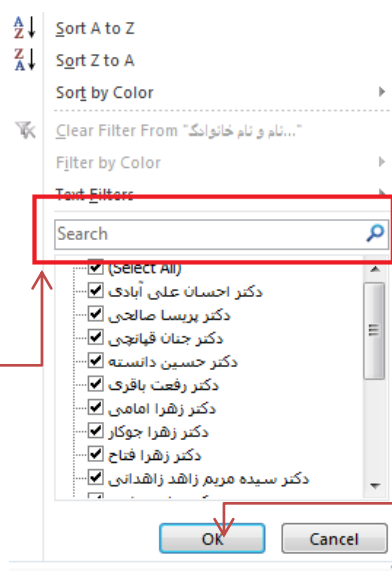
Sort A to Z
Sort Z to A
Sort by Color
Clear Filter From "...نام و نام خانوادگ"
Filter by Color
Text Filters
Search
(Select All)
دکتر احسان علی آبادی
دکتر پریسا صالحی
دکتر جنان قیانچی
دکتر حسین دانسته
دکتر رفعت باقری
دکتر زهرا امامی
دکتر زهرا جوکار
دکتر زهرا فتاح
دکتر سیده مریم زاهد زاهدانی
OK
Cancel